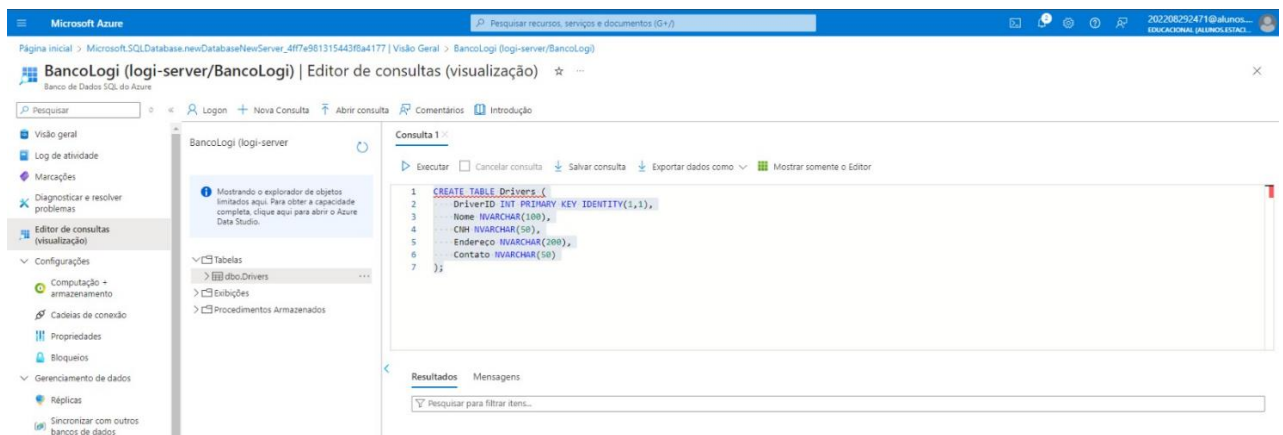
Microsoft Azure

Pesquisar recursos, serviços e documentos (G+/)

202208292471@alunos... EDUCACIONAL (ALUNOS.ESTACI...

Página inicial > Microsoft.SQLDatabase.newDatabaseNewServer_4ff7e981315443f8a4177 | Visão Geral > BancoLogi (logi-server/BancoLogi)

BancoLogi (logi-server/BancoLogi) | Editor de consultas (visualização) ☆ ...

Banco de Dados SQL do Azure

Pesquisar

Logon + Nova Consulta Abrir consulta Comentários Introdução

Visão geral
Log de atividade
Marcações
Diagnosticar e resolver problemas
Editor de consultas (visualização)
Configurações
Computação + armazenamento
Cadeias de conexão
Propriedades
Bloqueios
Gerenciamento de dados
Réplicas
Sincronizar com outros bancos de dados

BancoLogi (logi-server

Mostrando o explorador de objetos limitados aqui. Para obter a capacidade completa, clique aqui para abrir o Azure Data Studio.

Tabelas
dbo.Drivers
Exibições
Procedimentos Armazenados

Consulta 1

Executar Cancelar consulta Salvar consulta Exportar dados como Mostrar somente o Editor

1 CREATE TABLE Drivers (
2 DriverID INT PRIMARY KEY IDENTITY(1,1),
3 Nome NVARCHAR(100),
4 CNH NVARCHAR(50),
5 Endereço NVARCHAR(200),
6 Contato NVARCHAR(50)
7 );

Resultados Mensagens

Pesquisar para filtrar itens...